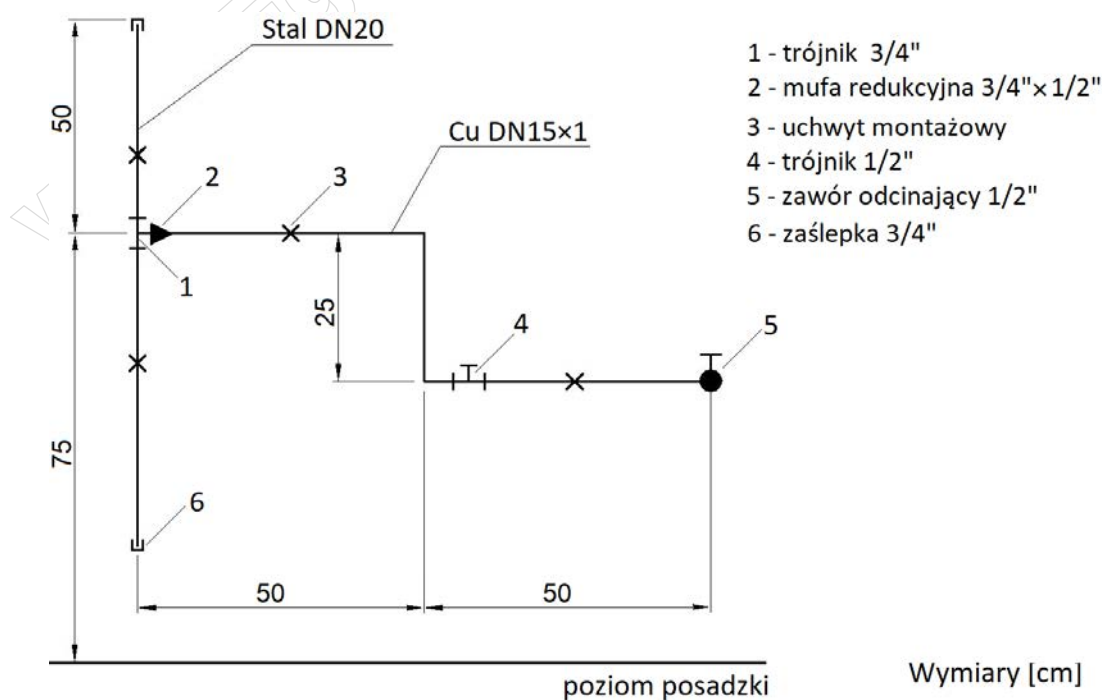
Stal DN20

1 - trójnik 3/4"
2 - mufa redukcyjna 3/4"×1/2"
3 - uchwyt montażowy
4 - trójnik 1/2"
5 - zawór odcinający 1/2"
6 - zaślepka 3/4"

Cu DN15×1

50

2

3

1

25

4

5

75

6

50

50

poziom posadzki

Wymiary [cm]